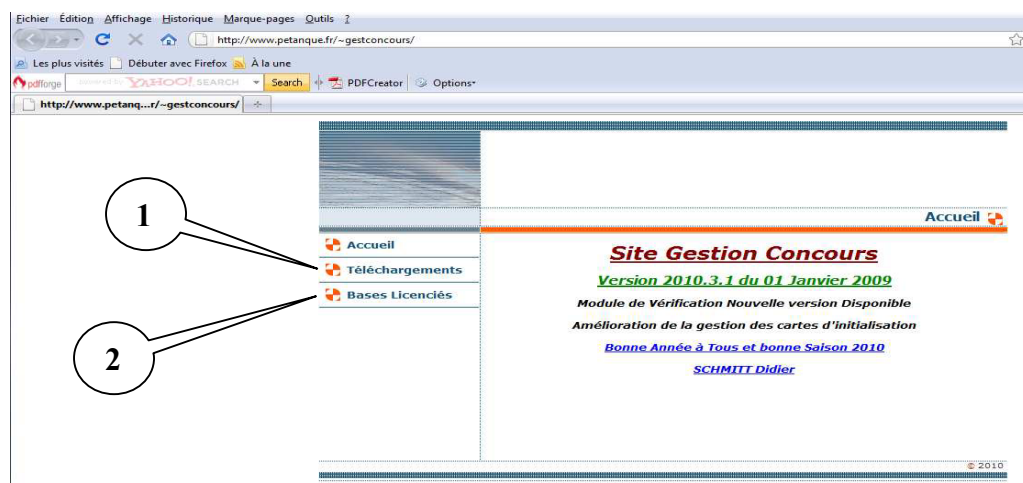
Fichier Édition Affichage Historique Marque-pages Outils ?

http://www.petanque.fr/~gestconcours/

Les plus visités Débuter avec Firefox À la une

pdfforge powered by YAHOO! SEARCH Search PDFCreator Options

http://www.petanq...r/~gestconcours/

Accueil

1

2

Accueil

Téléchargements

Bases Licenciés

Site Gestion Concours

Version 2010.3.1 du 01 Janvier 2009

Module de Vérification Nouvelle version Disponible

Amélioration de la gestion des cartes d'initialisation

Bonne Année à Tous et bonne Saison 2010

SCHMITT Didier

© 2010